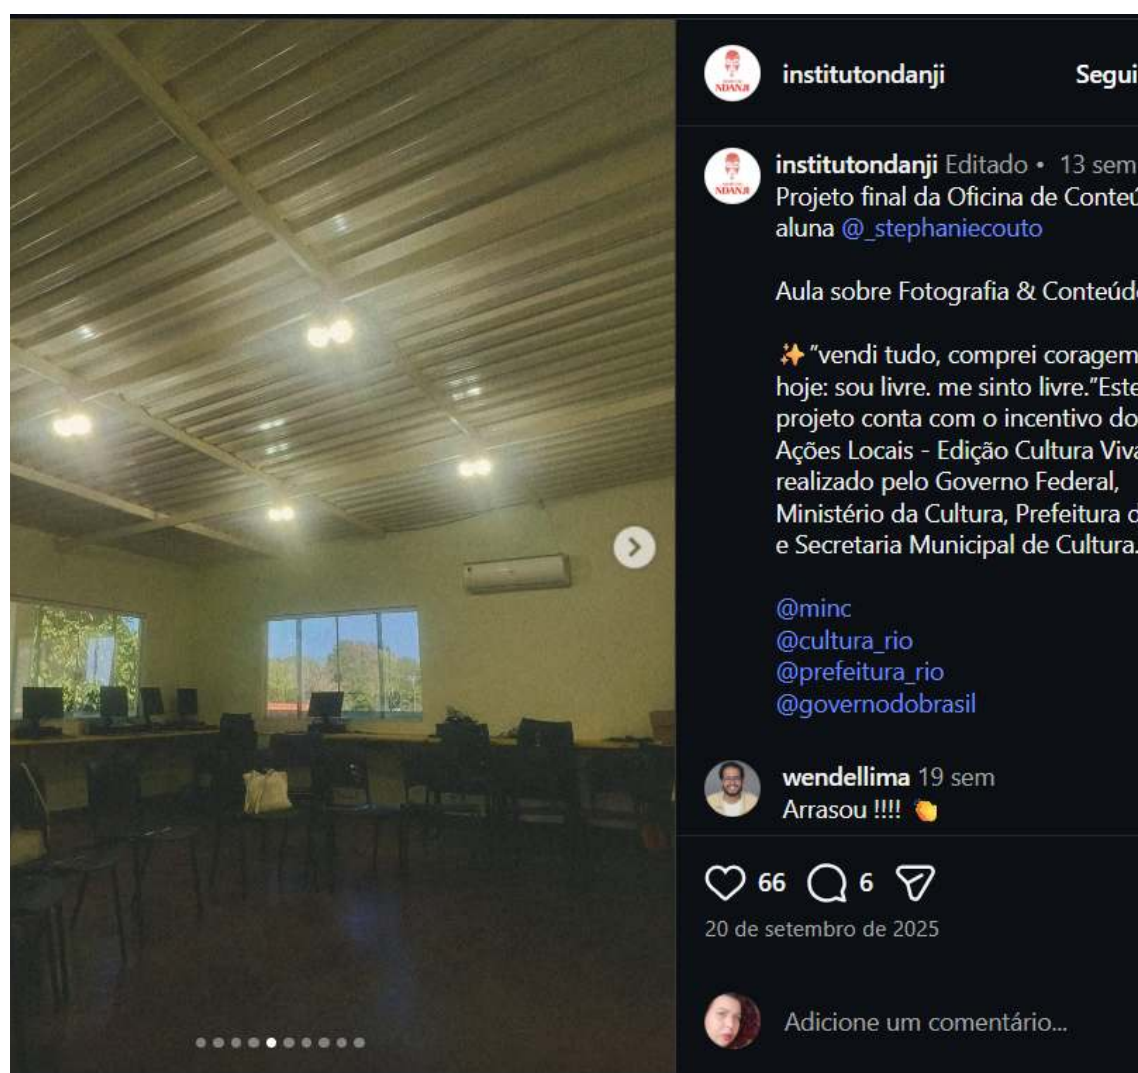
NDANJI institutondanji Segui

NDANJI institutondanji Editado • 13 sem
Projeto final da Oficina de Conteú
aluna @_stephaniecouto

Aula sobre Fotografia & Conteúdo

✨ "vendi tudo, comprei coragem
hoje: sou livre. me sinto livre."Este
projeto conta com o incentivo do
Ações Locais - Edição Cultura Viva
realizado pelo Governo Federal,
Ministério da Cultura, Prefeitura d
e Secretaria Municipal de Cultura.

@minc
@cultura_rio
@prefeitura_rio
@governodobrasil

wendellima 19 sem
Arrasou !!!! 👏

66 6

20 de setembro de 2025

Adicione um comentário...